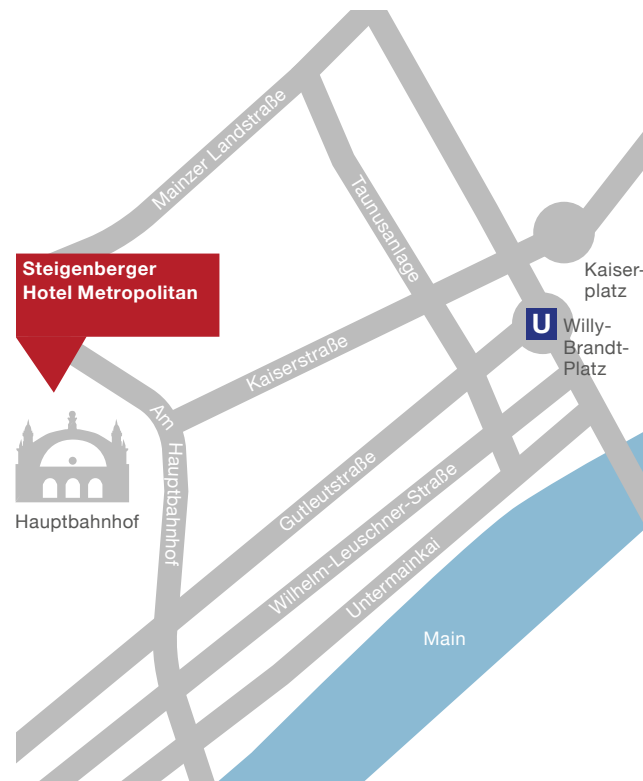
Steigenberger Hotel Metropolitan

Mainzer Landstraße

Taunusanlage

Kaiser-platz

U

Willy-Brandt-Platz

Kaiserstraße

Am Hauptbahnhof

Hauptbahnhof

Gutleutstraße

Wilhelm-Leuschner-Straße

Untermainkai

Main